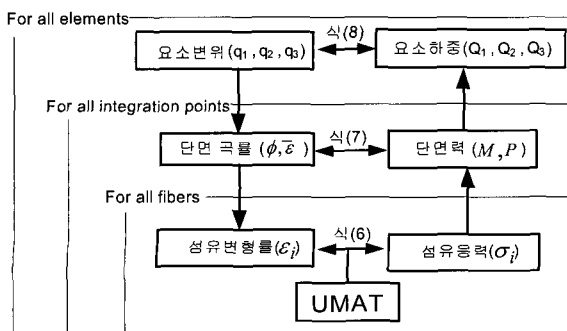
For all elements

요소변위($q_1, q_2, q_3$)

식(8)

요소하중($Q_1, Q_2, Q_3$)

For all integration points

단면 곡률($\phi, \bar{\varepsilon}$)

식(7)

단면력($M, P$)

For all fibers

섬유변형률($\varepsilon_i$)

식(6)

섬유응력($\sigma_i$)

UMAT